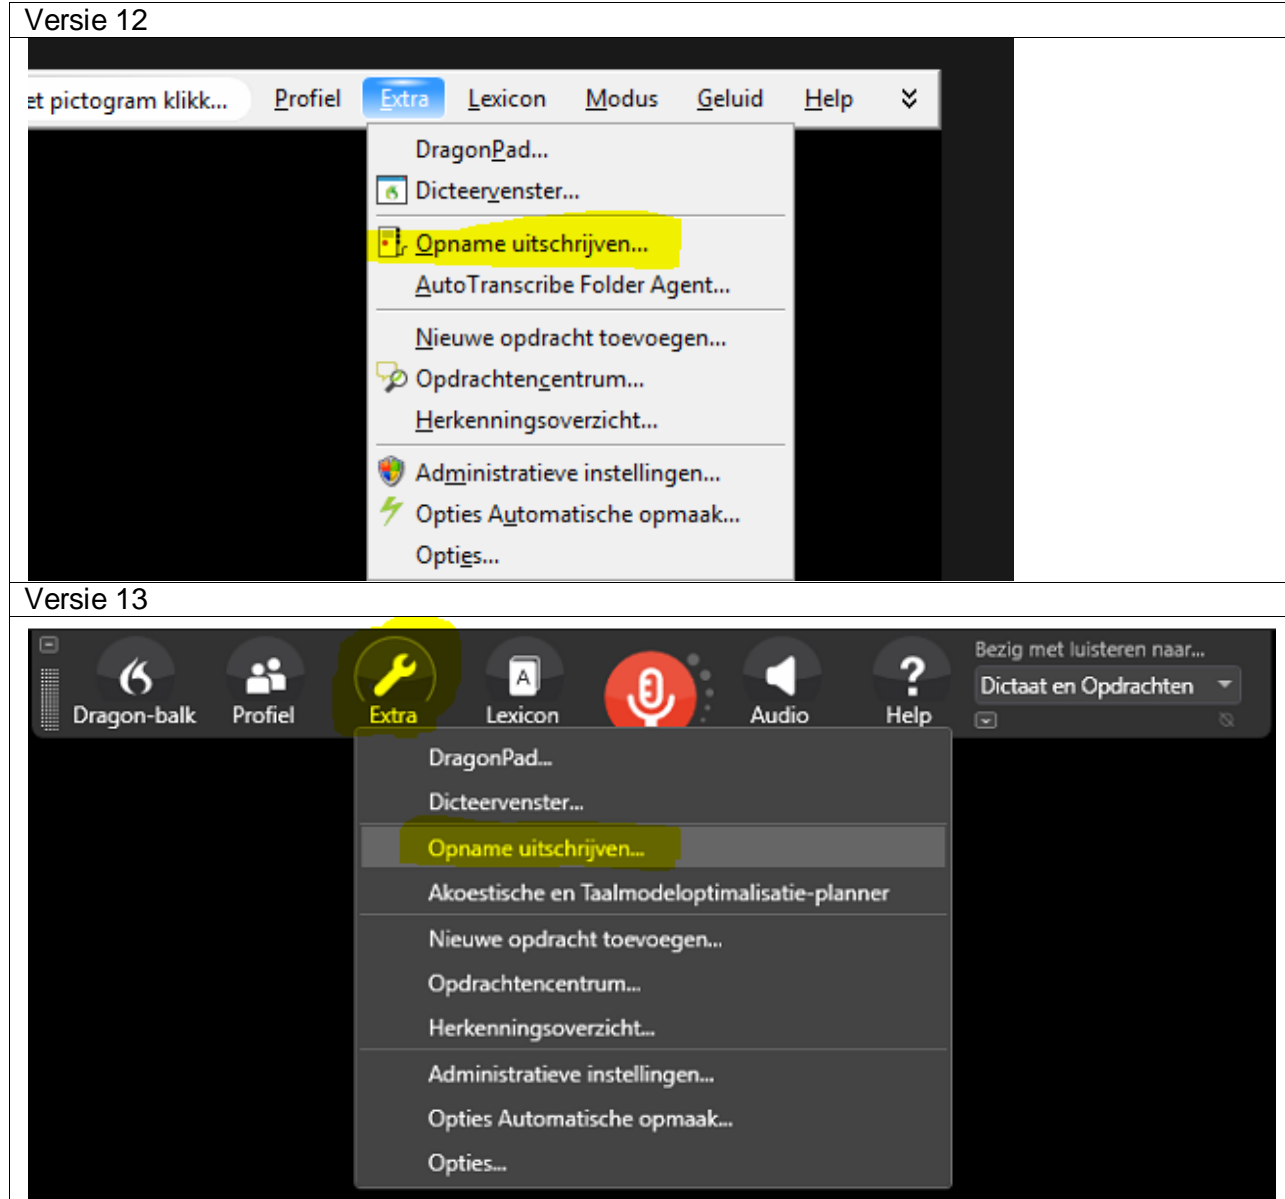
Versie 12

et pictogram klikk... Profiel Extra Lexicon Modus Geluid Help

DragonPad...
Dicteervenster...
Opname uitschrijven...
AutoTranscribe Folder Agent...
Nieuwe opdracht toevoegen...
Opdrachtencentrum...
Herkenningsoverzicht...
Administratieve instellingen...
Opties Automatische opmaak...
Opties...

Versie 13

Dragon-balk Profiel Extra Lexicon Audio Help
Bezig met luisteren naar...
Dictaat en Opdrachten

DragonPad...
Dicteervenster...
Opname uitschrijven...
Akoestische en Taalmodeloptimalisatie-planner
Nieuwe opdracht toevoegen...
Opdrachtencentrum...
Herkenningsoverzicht...
Administratieve instellingen...
Opties Automatische opmaak...
Opties...